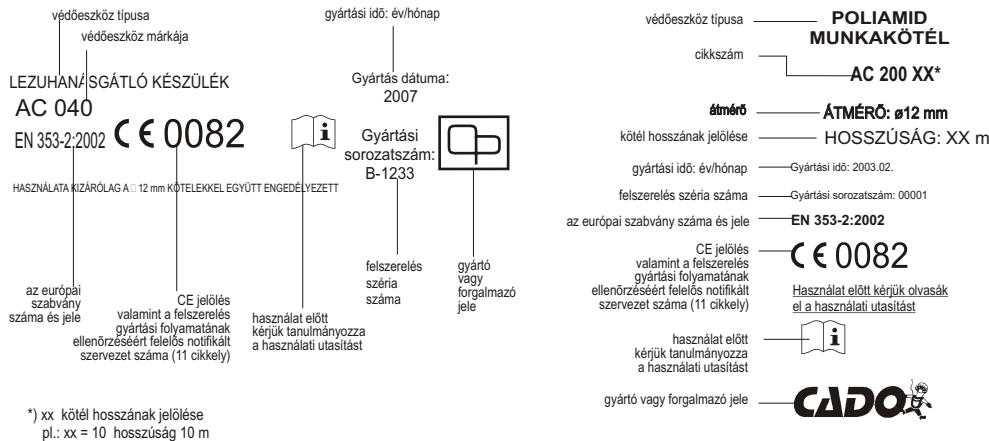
védőeszköz típusa

védőeszköz márkája

LEZUHANÁSGÁTLÓ KÉSZÜLÉK

AC 040

EN 353-2:2002 CE 0082

gyártási idő: év/hónap

Gyártás dátuma:
2007

Gyártási sorozatszám:
B-1233

HASZNÁLATA KIZÁRÓLAG A □ 12 mm KÖTELEKKEL EGYÜTT ENGEDÉLYEZETT

az európai szabvány száma és jele

CE jelölés valamint a felszerelés gyártási folyamatának ellenőrzéséért felelős notifikált szervezet száma (11 cikkely)

használat előtt kérjük tanulmányozza a használati utasítást

felszerelés széria száma

gyártó vagy forgalmazó jele

*) xx kötél hosszának jelölése
pl.: xx = 10 hosszúság 10 m

védőeszköz típusa — POLIAMID MUNKAKÖTÉL

cikkszám — AC 200 XX*

átmérő — ÁTMÉRŐ: ø12 mm

kötél hosszának jelölése — HOSSZÚSÁG: XX m

gyártási idő: év/hónap — Gyártási idő: 2003.02.

felszerelés széria száma — Gyártási sorozatszám: 00001

az európai szabvány száma és jele — EN 353-2:2002

CE jelölés valamint a felszerelés gyártási folyamatának ellenőrzéséért felelős notifikált szervezet száma (11 cikkely) — CE 0082

Használat előtt kérjük olvasák el a használati utasítást

használat előtt kérjük tanulmányozza a használati utasítást

gyártó vagy forgalmazó jele — CADO